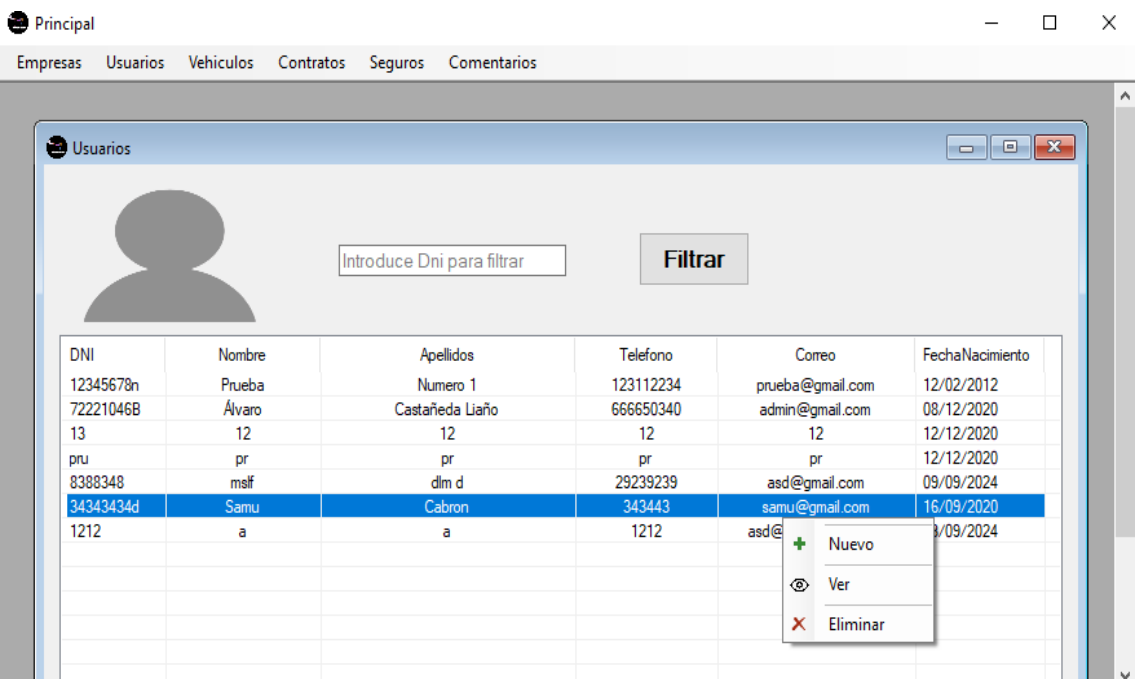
Principal

Empresas Usuarios Vehiculos Contratos Seguros Comentarios

Usuarios

Introduce Dni para filtrar

Filtrar

| DNI | Nombre | Apellidos | Telefono | Correo | FechaNacimiento |
|---|---|---|---|---|---|
| 12345678n | Prueba | Numero 1 | 123112234 | prueba@gmail.com | 12/02/2012 |
| 72221046B | Álvaro | Castañeda Liaño | 666650340 | admin@gmail.com | 08/12/2020 |
| 13 | 12 | 12 | 12 | 12 | 12/12/2020 |
| pru | pr | pr | pr | pr | 12/12/2020 |
| 8388348 | mslf | dlm d | 29239239 | asd@gmail.com | 09/09/2024 |
| 34343434d | Samu | Cabron | 343443 | samu@gmail.com | 16/09/2020 |
| 1212 | a | a | 1212 | asd@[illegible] | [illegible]3/09/2024 |

Nuevo
Ver
Eliminar